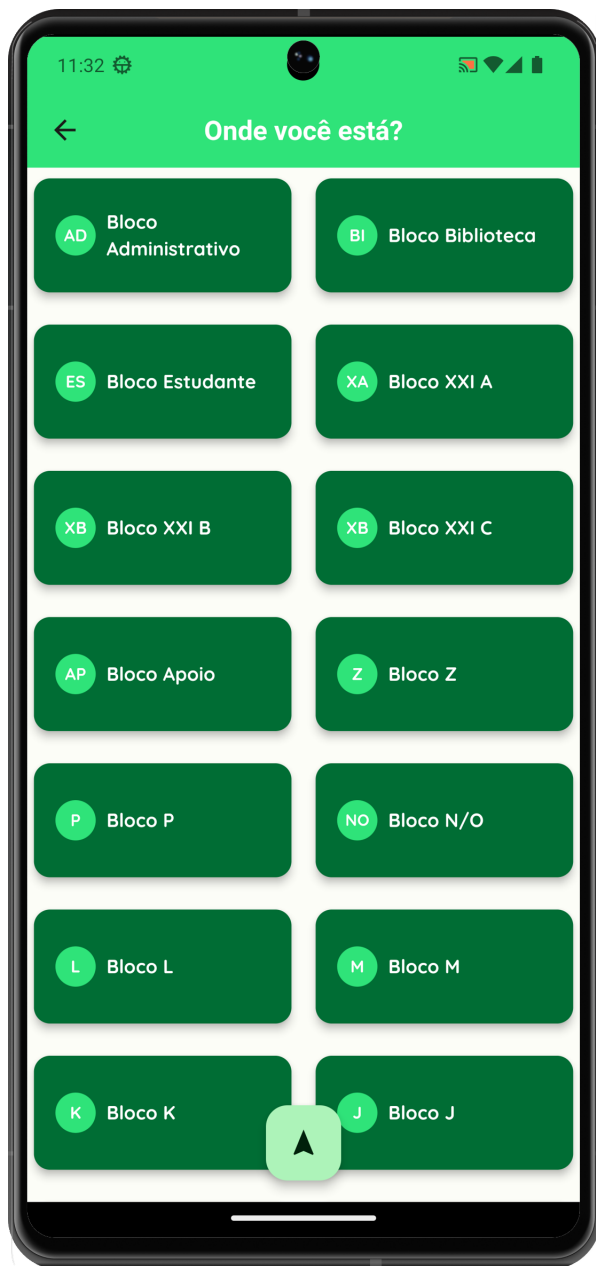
11:32

Onde você está?

AD Bloco Administrativo

BI Bloco Biblioteca

ES Bloco Estudante

XA Bloco XXI A

XB Bloco XXI B

XB Bloco XXI C

AP Bloco Apoio

Z Bloco Z

P Bloco P

NO Bloco N/O

L Bloco L

M Bloco M

K Bloco K

J Bloco J